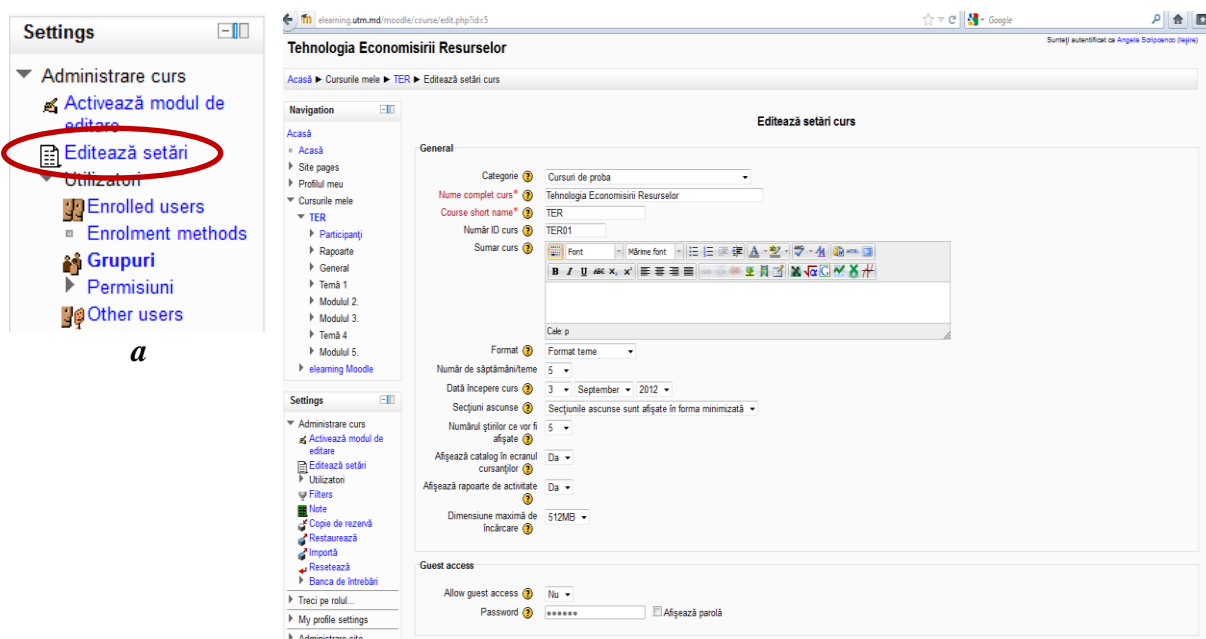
Settings

Administrare curs
Activează modul de editare
Editează setări
Utilizatori
Enrolled users
Enrolment methods
Grupuri
Permisiuni
Other users

a

elearning.utm.md/moodle/course/edit.php?id=5

Google

Tehnologia Economisirii Resurselor

Sunteți autentificat ca Angela Scripcenco (Ieşire)

Acasă ► Cursurile mele ► TER ► Editează setări curs

Navigation
Acasă
Acasă
Site pages
Profilul meu
Cursurile mele
TER
Participanți
Rapoarte
General
Temă 1
Modulul 2.
Modulul 3.
Temă 4
Modulul 5.
elearning Moodle

Settings
Administrare curs
Activează modul de editare
Editează setări
Utilizatori
Filters
Note
Copie de rezervă
Restaurează
Importă
Resetează
Banca de întrebări
Treci pe rolul...
My profile settings
Administrare site

Editează setări curs

General
Categorie: Cursuri de proba
Nume complet curs*: Tehnologia Economisirii Resurselor
Course short name*: TER
Număr ID curs: TER01
Sumar curs: Font | Mărime font
Cale: p
Format: Format teme
Număr de săptămâni/teme: 5
Dată începere curs: 3 September 2012
Secțiuni ascunse: Secțiunile ascunse sunt afişate în forma minimizată
Numărul ştirilor ce vor fi afişate: 5
Afişează catalog în ecranul cursanților: Da
Afişează rapoarte de activitate: Da
Dimensiune maximă de încărcare: 512MB

Guest access
Allow guest access: Nu
Password: ●●●●●● Afişează parolă